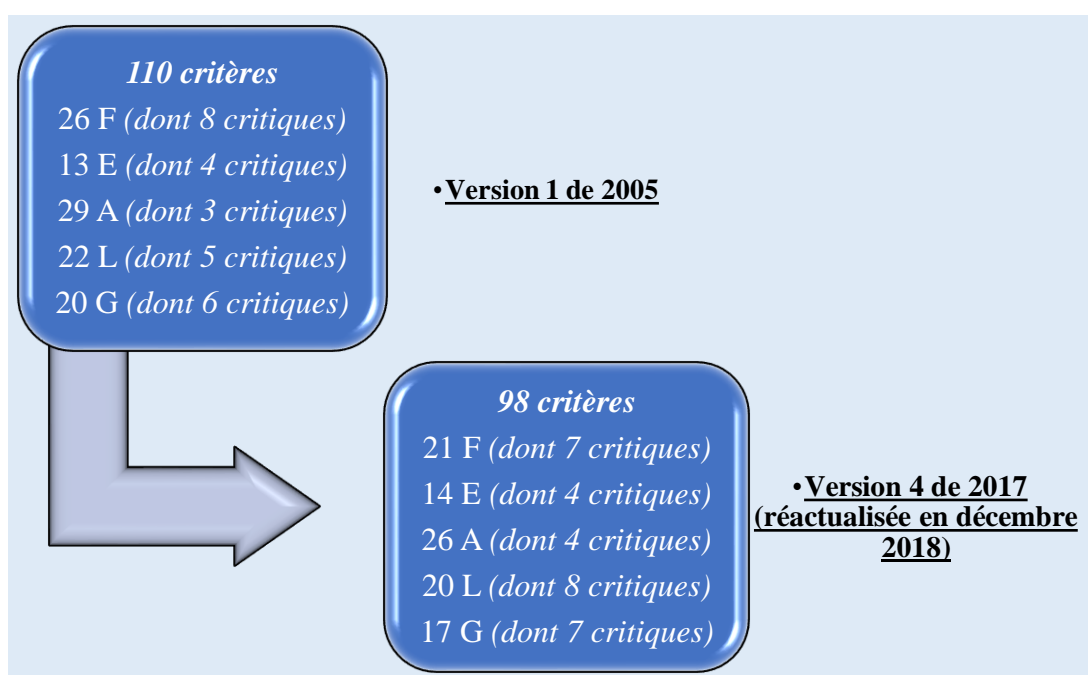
110 critères
26 F (dont 8 critiques)
13 E (dont 4 critiques)
29 A (dont 3 critiques)
22 L (dont 5 critiques)
20 G (dont 6 critiques)

•Version 1 de 2005

98 critères
21 F (dont 7 critiques)
14 E (dont 4 critiques)
26 A (dont 4 critiques)
20 L (dont 8 critiques)
17 G (dont 7 critiques)

•Version 4 de 2017 (réactualisée en décembre 2018)